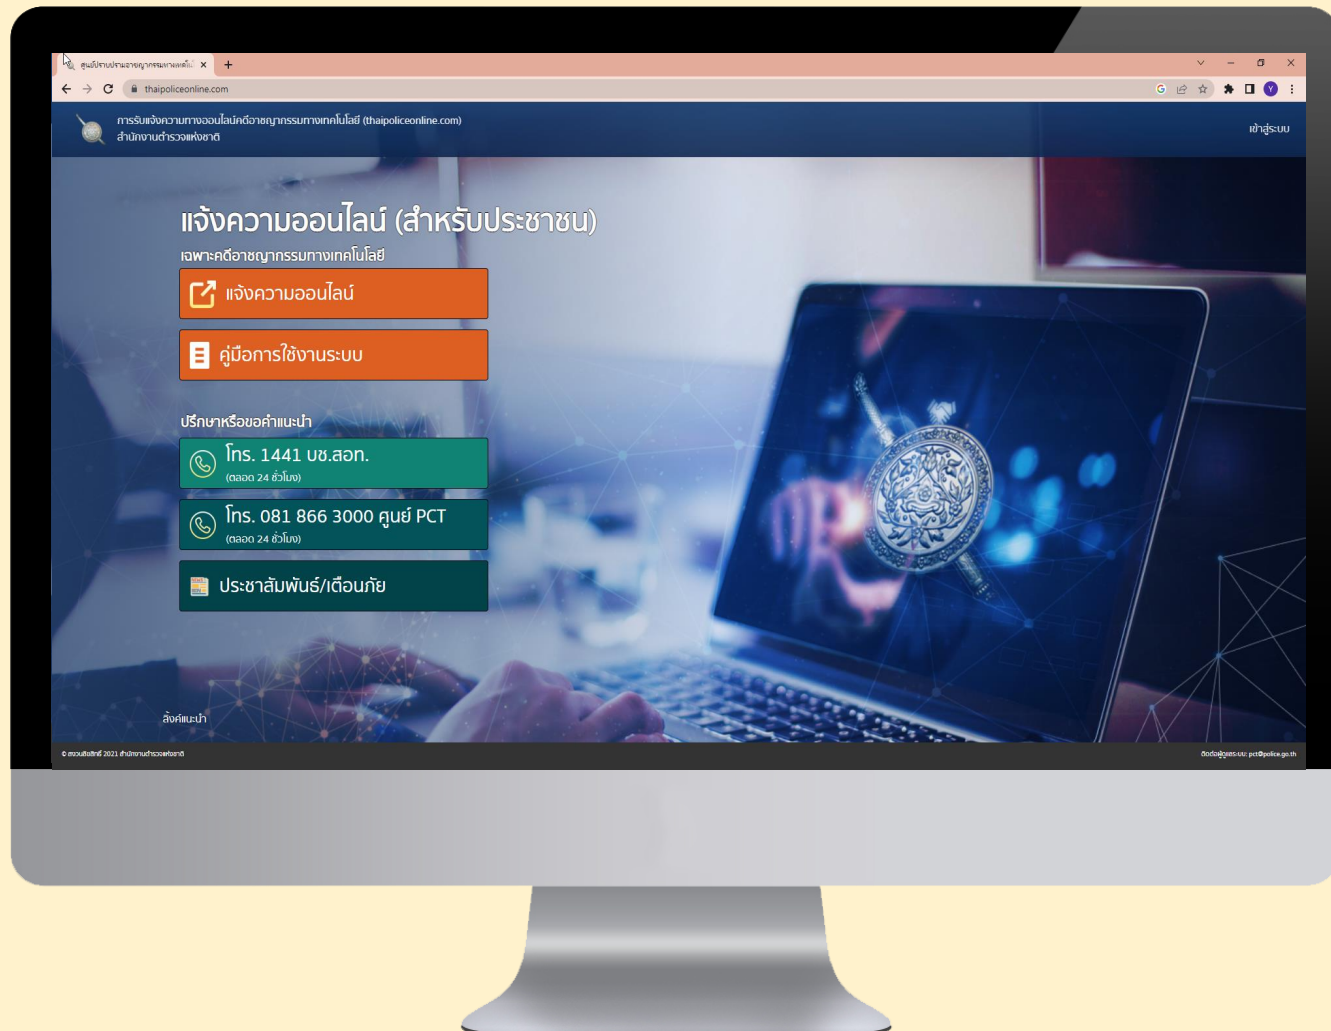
ศูนย์ปราบปรามอาชญากรรมทางเทคโน... ×

thaipoliceonline.com

การรับแจ้งความทางออนไลน์คดีอาชญากรรมทางเทคโนโลยี (thaipoliceonline.com)
สำนักงานตำรวจแห่งชาติ

เข้าสู่ระบบ

แจ้งความออนไลน์ (สำหรับประชาชน)

เฉพาะคดีอาชญากรรมทางเทคโนโลยี

แจ้งความออนไลน์

คู่มือการใช้งานระบบ

ปรึกษาหรือขอคำแนะนำ

โทร. 1441 บช.สอท.
(ตลอด 24 ชั่วโมง)

โทร. 081 866 3000 ศูนย์ PCT
(ตลอด 24 ชั่วโมง)

ประชาสัมพันธ์/เตือนภัย

ลิงค์แนะนำ

© สงวนลิขสิทธิ์ 2021 สำนักงานตำรวจแห่งชาติ

ติดต่อผู้ดูแลระบบ: pct@police.go.th